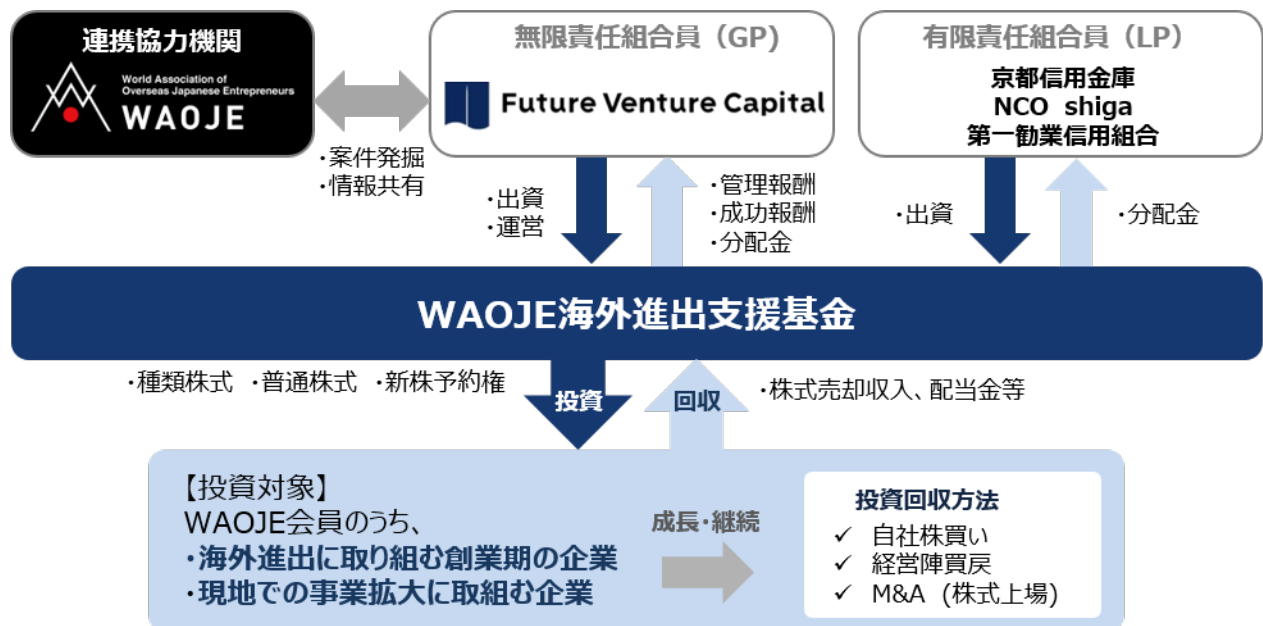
連携協力機関

World Association of Overseas Japanese Entrepreneurs
WAOJE

無限責任組合員（GP）

Future Venture Capital

有限責任組合員（LP）

京都信用金庫
NCO shiga
第一勧業信用組合

・案件発掘
・情報共有

・出資
・運営

・管理報酬
・成功報酬
・分配金

・出資

・分配金

WAOJE海外進出支援基金

・種類株式　・普通株式　・新株予約権

投資

回収

・株式売却収入、配当金等

【投資対象】
WAOJE会員のうち、
・海外進出に取り組む創業期の企業
・現地での事業拡大に取組む企業

成長・継続

投資回収方法
✓ 自社株買い
✓ 経営陣買戻
✓ M&A（株式上場）